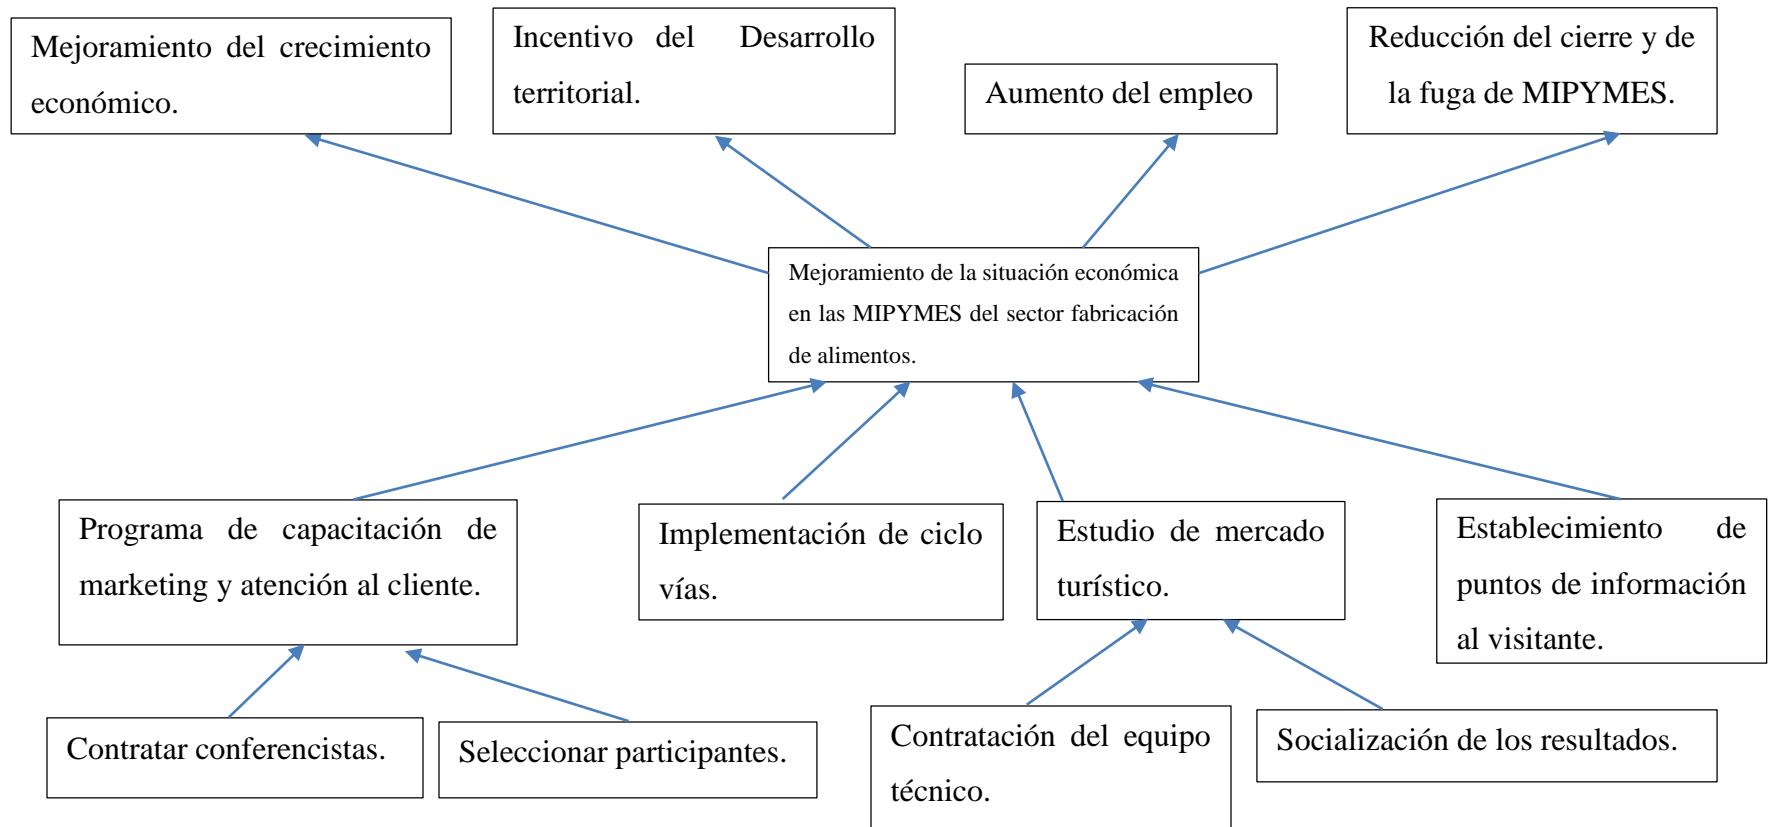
Mejoramiento del crecimiento económico.

Incentivo del Desarrollo territorial.

Aumento del empleo

Reducción del cierre y de la fuga de MIPYMES.

Mejoramiento de la situación económica en las MIPYMES del sector fabricación de alimentos.

Programa de capacitación de marketing y atención al cliente.

Implementación de ciclo vías.

Estudio de mercado turístico.

Establecimiento de puntos de información al visitante.

Contratar conferencistas.

Seleccionar participantes.

Contratación del equipo técnico.

Socialización de los resultados.